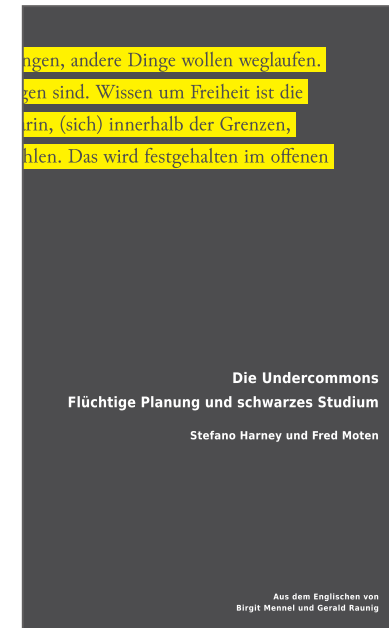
ngen, andere Dinge wollen weglaufen.
gen sind. Wissen um Freiheit ist die
rin, (sich) innerhalb der Grenzen,
hlen. Das wird festgehalten im offenen

Die Undercommons
Flüchtige Planung und schwarzes Studium

Stefano Harney und Fred Moten

Aus dem Englischen von
Birgit Mennel und Gerald Raunig